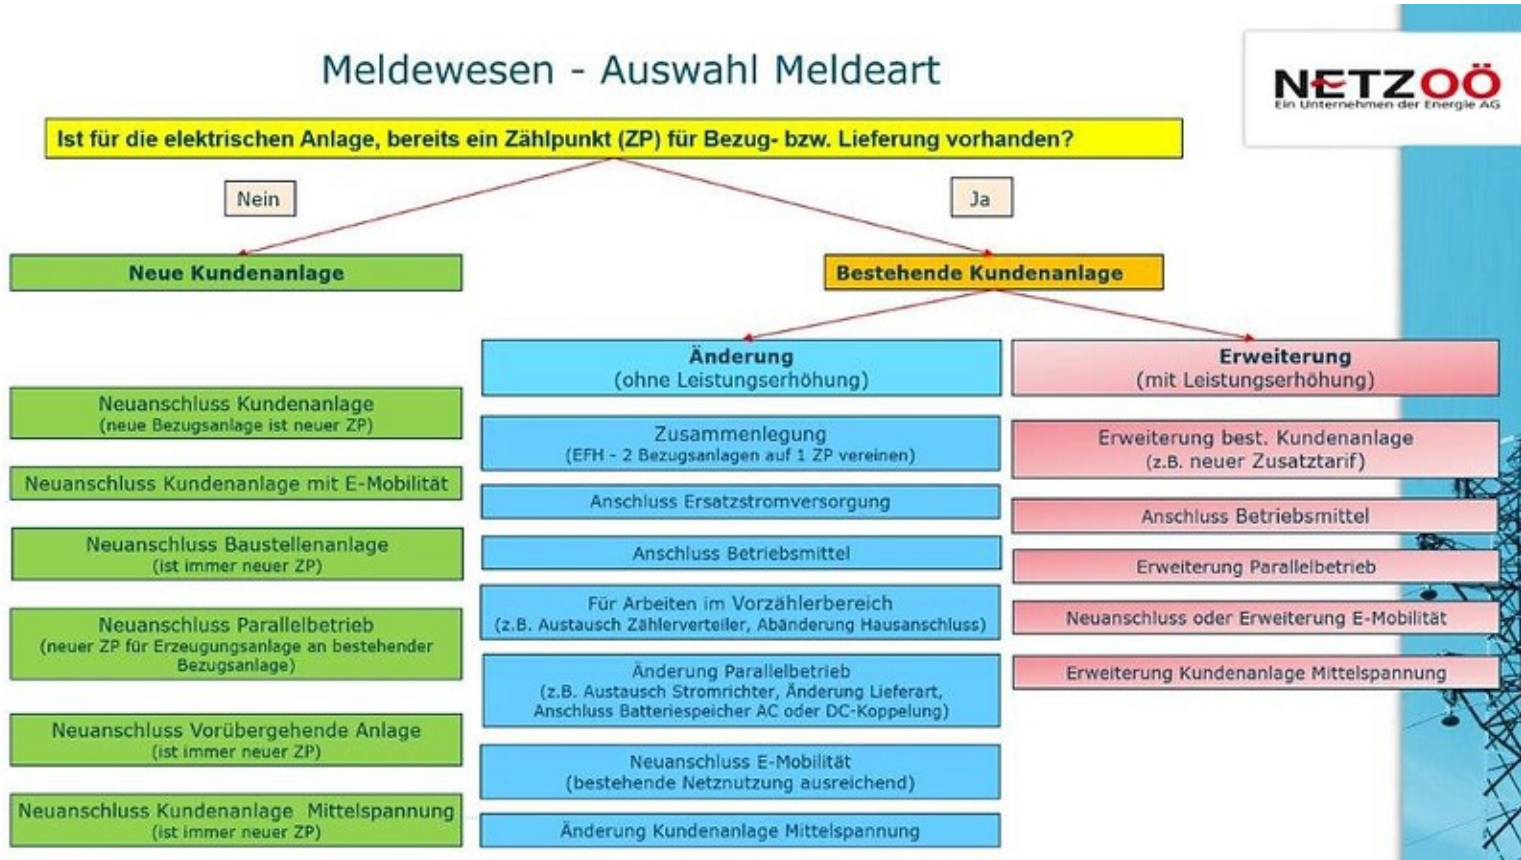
Meldewesen - Auswahl Meldeart

NETZOÖ
Ein Unternehmen der Energie AG

Ist für die elektrischen Anlage, bereits ein Zählpunkt (ZP) für Bezug- bzw. Lieferung vorhanden?

Nein

Ja

Neue Kundenanlage

Bestehende Kundenanlage

Änderung
(ohne Leistungserhöhung)

Erweiterung
(mit Leistungserhöhung)

Neuanschluss Kundenanlage
(neue Bezugsanlage ist neuer ZP)

Neuanschluss Kundenanlage mit E-Mobilität

Neuanschluss Baustellenanlage
(ist immer neuer ZP)

Neuanschluss Parallelbetrieb
(neuer ZP für Erzeugungsanlage an bestehender Bezugsanlage)

Neuanschluss Vorübergehende Anlage
(ist immer neuer ZP)

Neuanschluss Kundenanlage Mittelspannung
(ist immer neuer ZP)

Zusammenlegung
(EFH - 2 Bezugsanlagen auf 1 ZP vereinen)

Anschluss Ersatzstromversorgung

Anschluss Betriebsmittel

Für Arbeiten im Vorzählerbereich
(z.B. Austausch Zählerverteiler, Abänderung Hausanschluss)

Änderung Parallelbetrieb
(z.B. Austausch Stromrichter, Änderung Lieferart, Anschluss Batteriespeicher AC oder DC-Koppelung)

Neuanschluss E-Mobilität
(bestehende Netznutzung ausreichend)

Änderung Kundenanlage Mittelspannung

Erweiterung best. Kundenanlage
(z.B. neuer Zusatztarif)

Anschluss Betriebsmittel

Erweiterung Parallelbetrieb

Neuanschluss oder Erweiterung E-Mobilität

Erweiterung Kundenanlage Mittelspannung